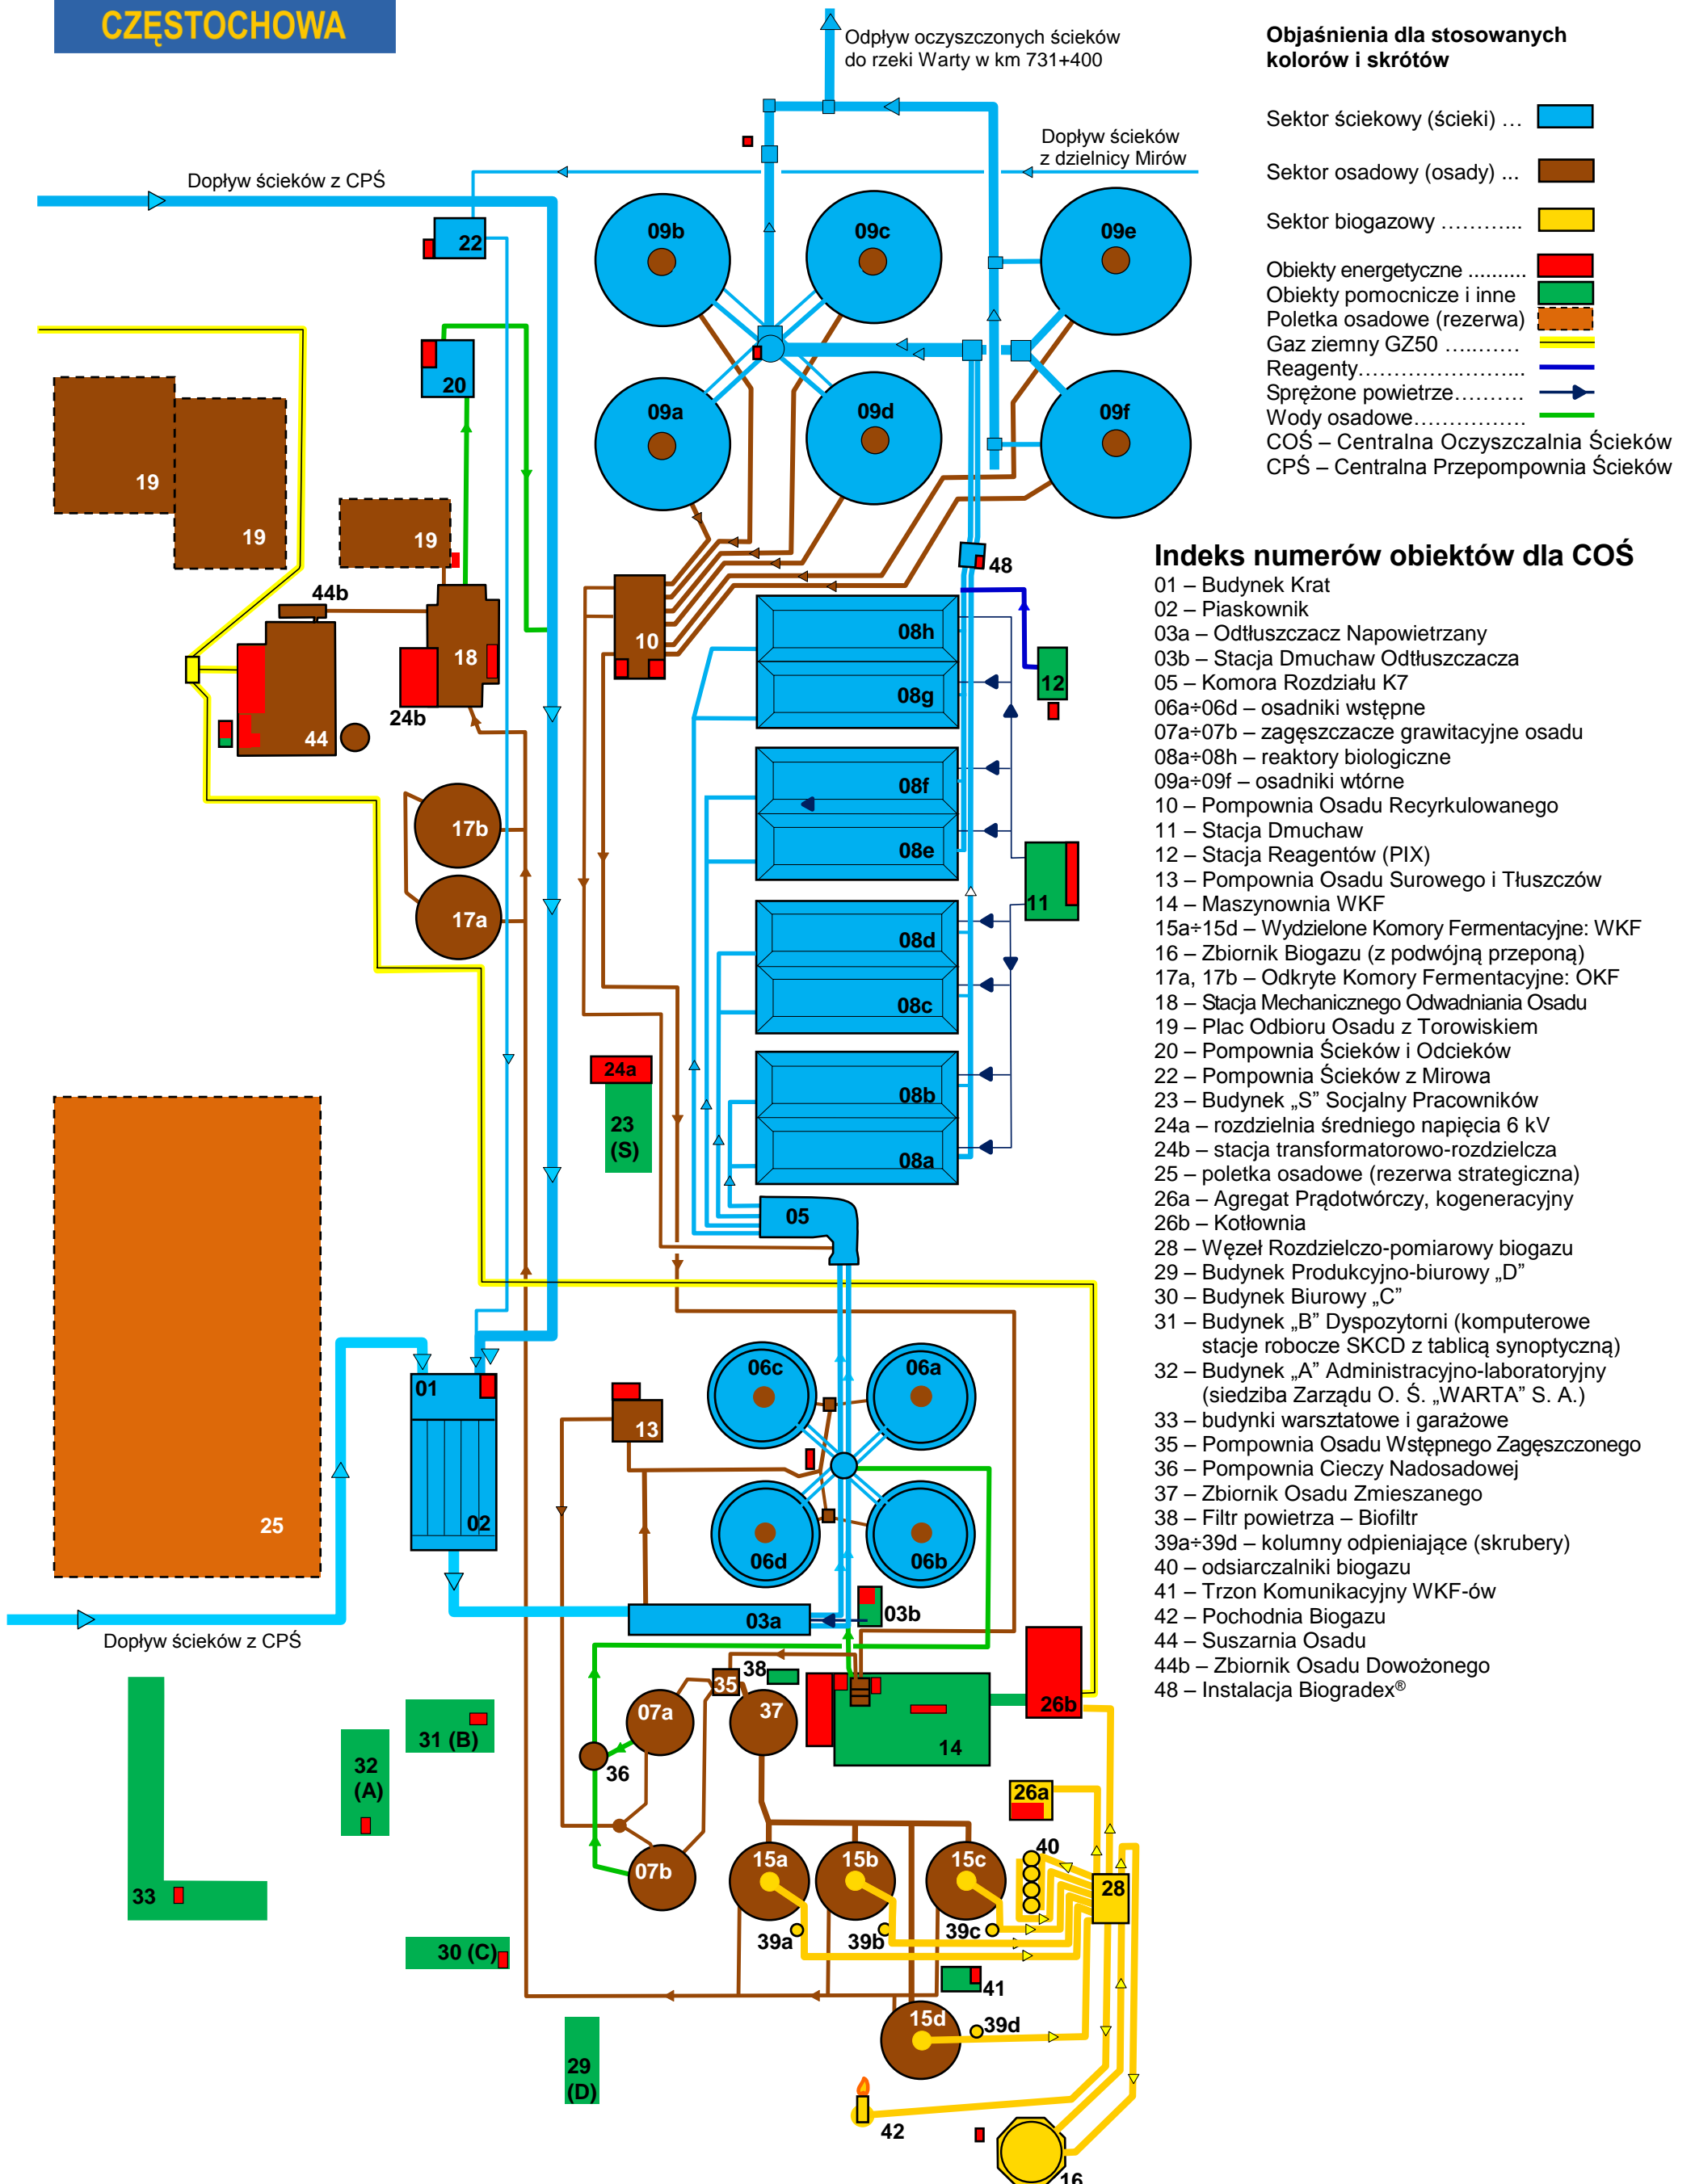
CZĘSTOCHOWA

Odpływ oczyszczonych ścieków do rzeki Warty w km 731+400

Dopływ ścieków z dzielnicy Mirów

Dopływ ścieków z CPŚ

Objaśnienia dla stosowanych kolorów i skrótów

Sektor ściekowy (ścieki) ...
Sektor osadowy (osady) ...
Sektor biogazowy ...........
Obiekty energetyczne .........
Obiekty pomocnicze i inne
Poletka osadowe (rezerwa)
Gaz ziemny GZ50 ..........
Reagenty.......................
Sprężone powietrze.........
Wody osadowe...............
COŚ – Centralna Oczyszczalnia Ścieków
CPŚ – Centralna Przepompownia Ścieków

09b 09c 09e 09a 09d 09f 22 20 19 19 19 44b 18 24b 44 10 48 08h 08g 12 08f 08e 11 17b 17a 08d 08c 24a 23 (S) 08b 08a 05 25 01 02 13 06c 06a 06d 06b 03a 03b 38 35 07a 37 14 26b 36 26a 40 07b 15a 15b 15c 28 39a 39b 39c 41 15d 39d 42 16 31 (B) 32 (A) 33 30 (C) 29 (D)

Dopływ ścieków z CPŚ

Indeks numerów obiektów dla COŚ
01 – Budynek Krat
02 – Piaskownik
03a – Odtłuszczacz Napowietrzany
03b – Stacja Dmuchaw Odtłuszczacza
05 – Komora Rozdziału K7
06a÷06d – osadniki wstępne
07a÷07b – zagęszczacze grawitacyjne osadu
08a÷08h – reaktory biologiczne
09a÷09f – osadniki wtórne
10 – Pompownia Osadu Recyrkulowanego
11 – Stacja Dmuchaw
12 – Stacja Reagentów (PIX)
13 – Pompownia Osadu Surowego i Tłuszczów
14 – Maszynownia WKF
15a÷15d – Wydzielone Komory Fermentacyjne: WKF
16 – Zbiornik Biogazu (z podwójną przeponą)
17a, 17b – Odkryte Komory Fermentacyjne: OKF
18 – Stacja Mechanicznego Odwadniania Osadu
19 – Plac Odbioru Osadu z Torowiskiem
20 – Pompownia Ścieków i Odcieków
22 – Pompownia Ścieków z Mirowa
23 – Budynek „S" Socjalny Pracowników
24a – rozdzielnia średniego napięcia 6 kV
24b – stacja transformatorowo-rozdzielcza
25 – poletka osadowe (rezerwa strategiczna)
26a – Agregat Prądotwórczy, kogeneracyjny
26b – Kotłownia
28 – Węzeł Rozdzielczo-pomiarowy biogazu
29 – Budynek Produkcyjno-biurowy „D"
30 – Budynek Biurowy „C"
31 – Budynek „B" Dyspozytorni (komputerowe stacje robocze SKCD z tablicą synoptyczną)
32 – Budynek „A" Administracyjno-laboratoryjny (siedziba Zarządu O. Ś. „WARTA" S. A.)
33 – budynki warsztatowe i garażowe
35 – Pompownia Osadu Wstępnego Zagęszczonego
36 – Pompownia Cieczy Nadosadowej
37 – Zbiornik Osadu Zmieszanego
38 – Filtr powietrza – Biofiltr
39a÷39d – kolumny odpieniające (skrubery)
40 – odsiarczalniki biogazu
41 – Trzon Komunikacyjny WKF-ów
42 – Pochodnia Biogazu
44 – Suszarnia Osadu
44b – Zbiornik Osadu Dowożonego
48 – Instalacja Biogradex®